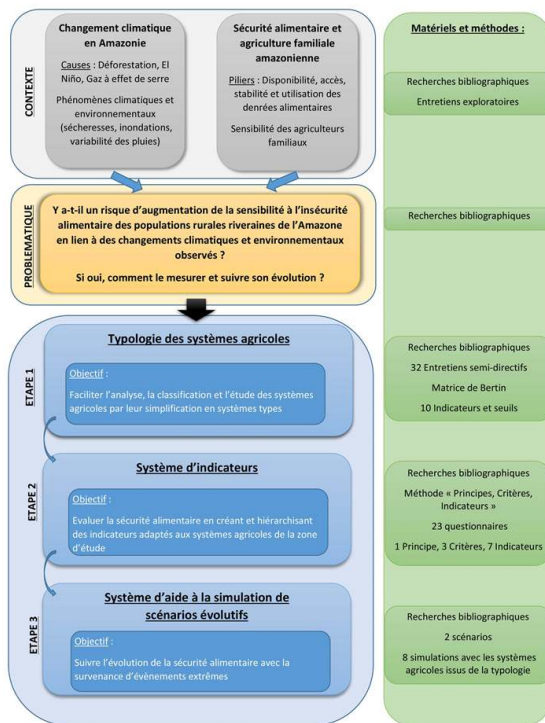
CONTEXTE

Changement climatique en Amazonie

Causes : Déforestation, El Niño, Gaz à effet de serre

Phénomènes climatiques et environnementaux (sécheresses, inondations, variabilité des pluies)

Sécurité alimentaire et agriculture familiale amazonienne

Piliers : Disponibilité, accès, stabilité et utilisation des denrées alimentaires

Sensibilité des agriculteurs familiaux

PROBLEMATIQUE

Y a-t-il un risque d'augmentation de la sensibilité à l'insécurité alimentaire des populations rurales riveraines de l'Amazone en lien à des changements climatiques et environnementaux observés ?

Si oui, comment le mesurer et suivre son évolution ?

ETAPE 1

Typologie des systèmes agricoles

Objectif :

Faciliter l'analyse, la classification et l'étude des systèmes agricoles par leur simplification en systèmes types

ETAPE 2

Système d'indicateurs

Objectif :

Evaluer la sécurité alimentaire en créant et hiérarchisant des indicateurs adaptés aux systèmes agricoles de la zone d'étude

ETAPE 3

Système d'aide à la simulation de scénarios évolutifs

Objectif :

Suivre l'évolution de la sécurité alimentaire avec la survenance d'évènements extrêmes

Matériels et méthodes :

Recherches bibliographiques

Entretiens exploratoires

Recherches bibliographiques

Recherches bibliographiques

32 Entretiens semi-directifs

Matrice de Bertin

10 Indicateurs et seuils

Recherches bibliographiques

Méthode « Principes, Critères, Indicateurs »

23 questionnaires

1 Principe, 3 Critères, 7 Indicateurs

Recherches bibliographiques

2 scénarios

8 simulations avec les systèmes agricoles issus de la typologie